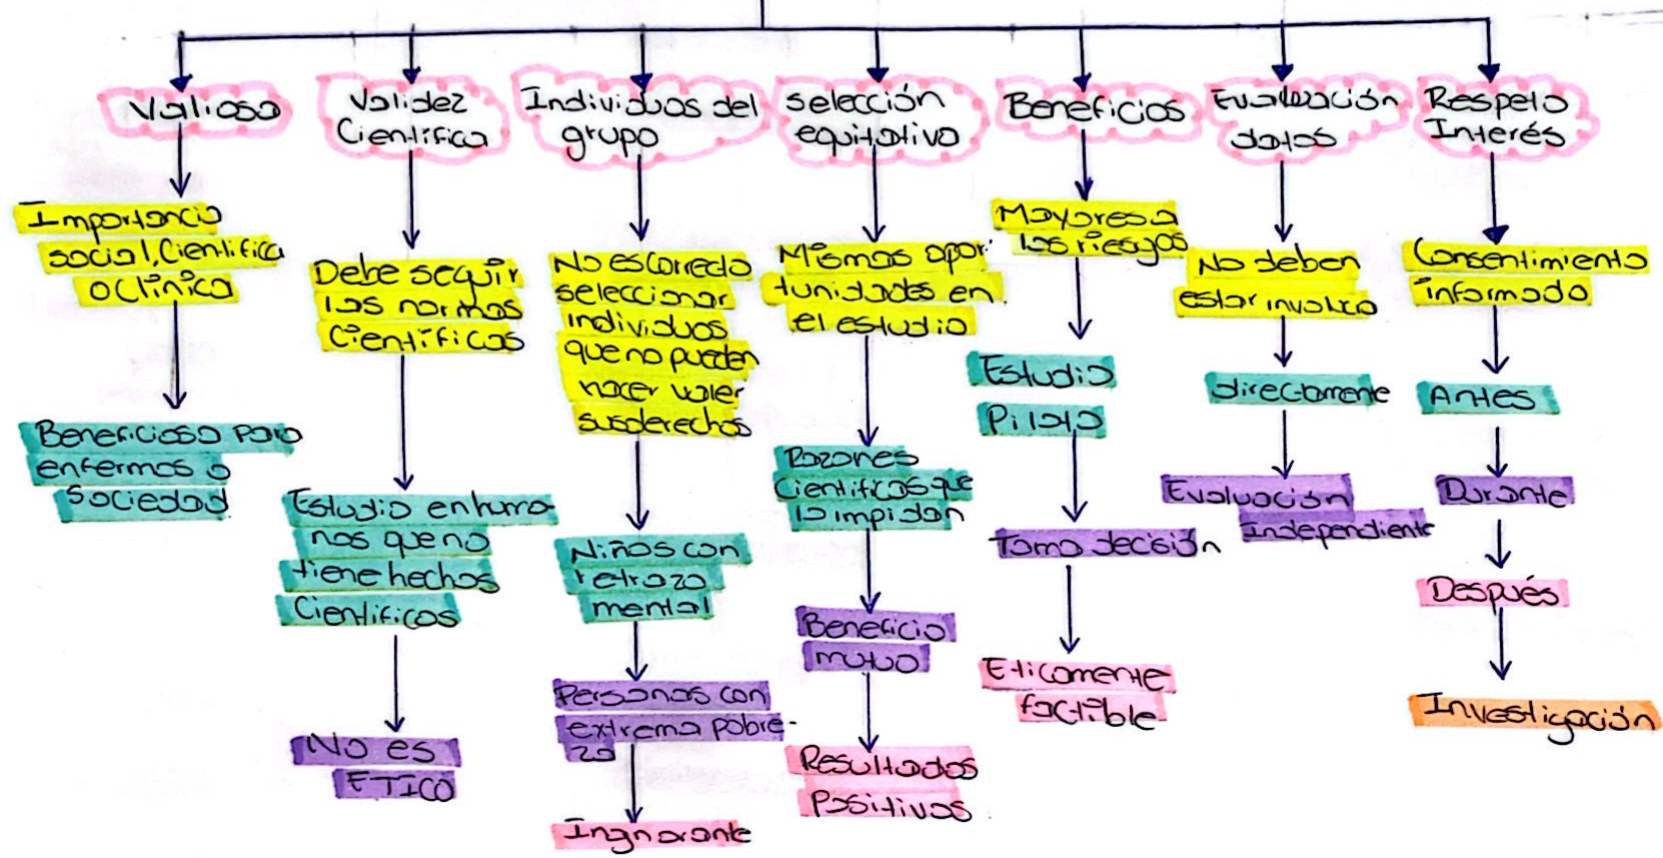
Valioso

Importancia social, Científica o Clínica

Beneficioso para enfermos o sociedad

Validez Científica

Debe seguir las normas Científicas

Estudio en humanos que no tiene hechos Científicos

No es ETICO

Individuos del grupo

No es correcto seleccionar individuos que no pueden hacer valer sus derechos

Niños con retrazo mental

Personas con extrema pobreza

Ingnorante

Selección equitativa

Mismas oportunidades en el estudio

Razones Científicas que lo impidan

Beneficio mutuo

Resultados Positivos

Beneficios

Mayores a los riesgos

Estudio Piloto

Toma decisión

Eticamente factible

Evaluación datos

No deben estar involucrado directamente

Evaluación Independiente

Respeto Interés

Consentimiento informado

Antes

Durante

Después

Investigación